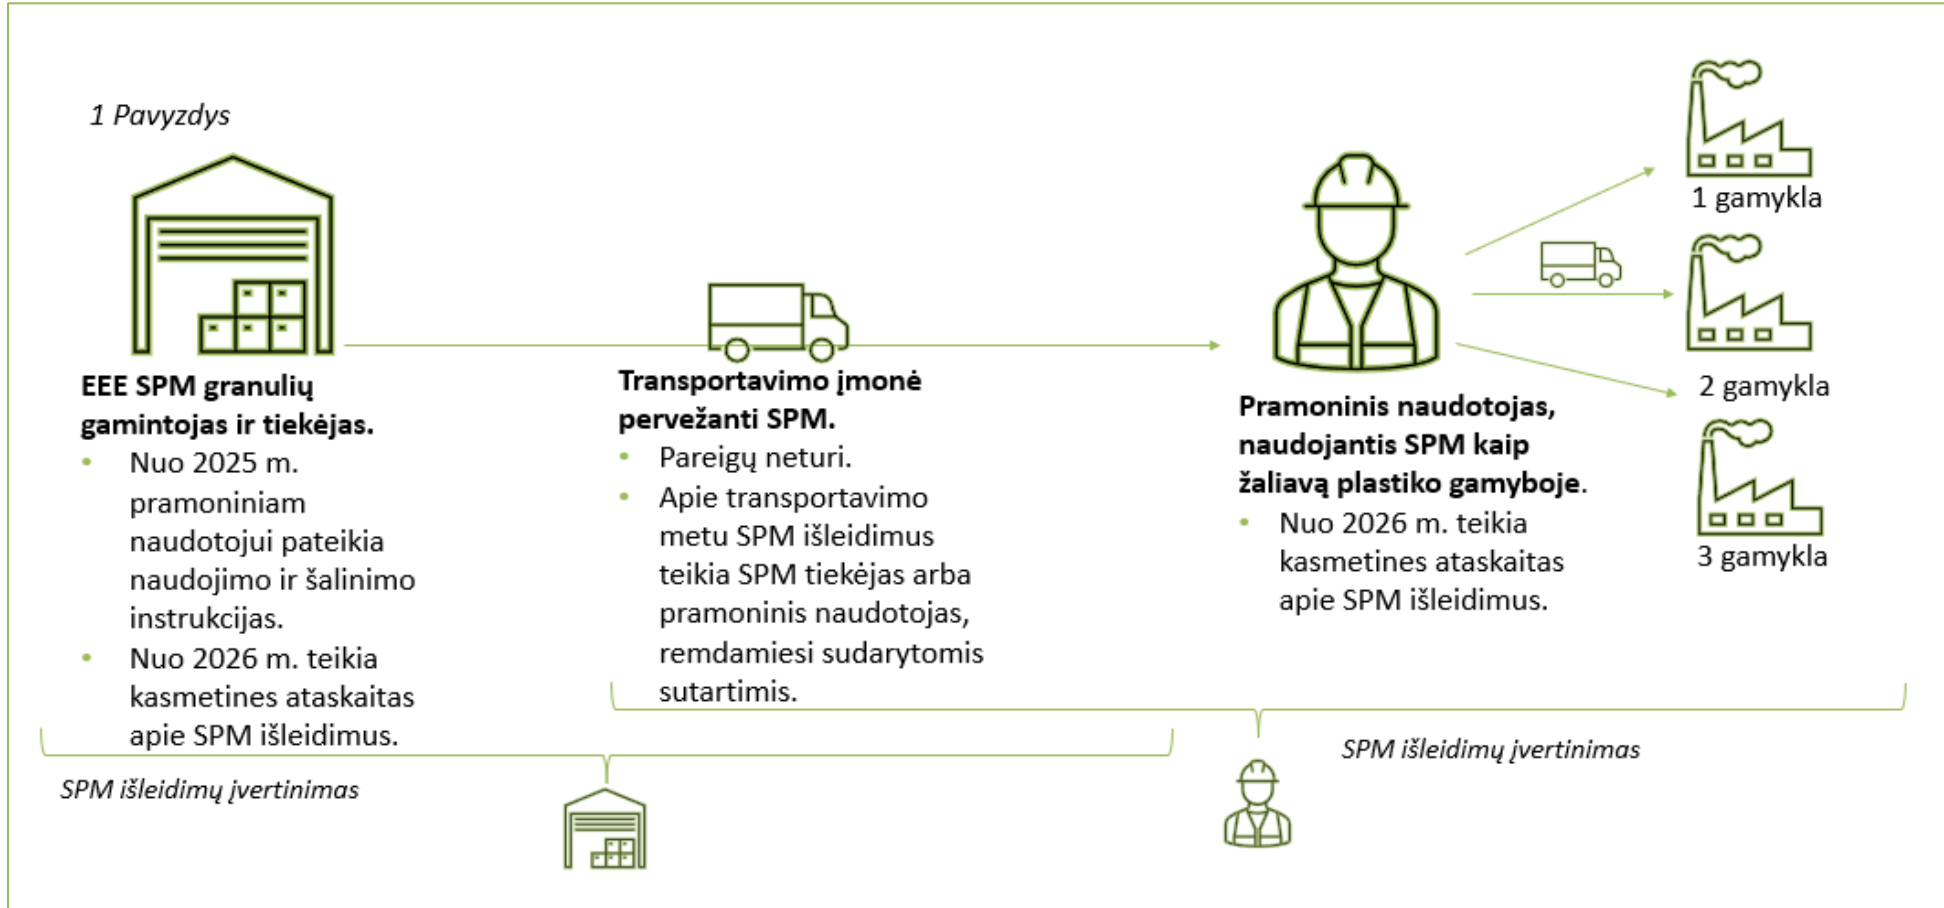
1 Pavyzdys

EEE SPM granulių gamintojas ir tiekėjas.
- Nuo 2025 m. pramoniniam naudotojui pateikia naudojimo ir šalinimo instrukcijas.
- Nuo 2026 m. teikia kasmetines ataskaitas apie SPM išleidimus.

Transportavimo įmonė pervežanti SPM.
- Pareigų neturi.
- Apie transportavimo metu SPM išleidimus teikia SPM tiekėjas arba pramoninis naudotojas, remdamiesi sudarytomis sutartimis.

Pramoninis naudotojas, naudojantis SPM kaip žaliavą plastiko gamyboje.
- Nuo 2026 m. teikia kasmetines ataskaitas apie SPM išleidimus.

1 gamykla

2 gamykla

3 gamykla

SPM išleidimų įvertinimas

SPM išleidimų įvertinimas